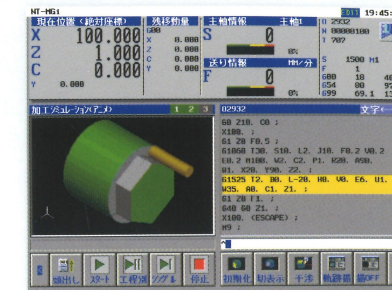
NT-MGi

19:45

現在位置(絶対座標)
X 100.000
Z 1.000
C 0.000
Y 0.000

残移動量
X 0.000
Z 0.000
C 0.000
Y 0.000

主軸情報 主軸1
S 0
0%

送り情報 MM/分
F 0
0%

O 2932
N 00000100
T 707
S 1500 M1
F 1
G00 18
G54 80
G99 69.1

加工シミュレーションアニメ 1 2 3

O2932 文字

G0 Z10. C0 ;
X100. ;
G1 Z0 F0.5 ;
G1000 T30. S10. L2. J10. F0.2 V0.2
E0.2 H100. W2. C2. P1. R20. A50.
U1. X20. Y50. Z2. ;
G1325 T2. B0. L-20. H0. V0. E6. U1.
W35. A0. C1. Z1. ;
G1 Z0 F1. ;
G40 G0 Z1. ;
X100. (ESCAPE) ;
M9 ;

描画
スタート
工程送
シングル
停止
初期化
拡大表示
干渉
軌跡
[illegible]